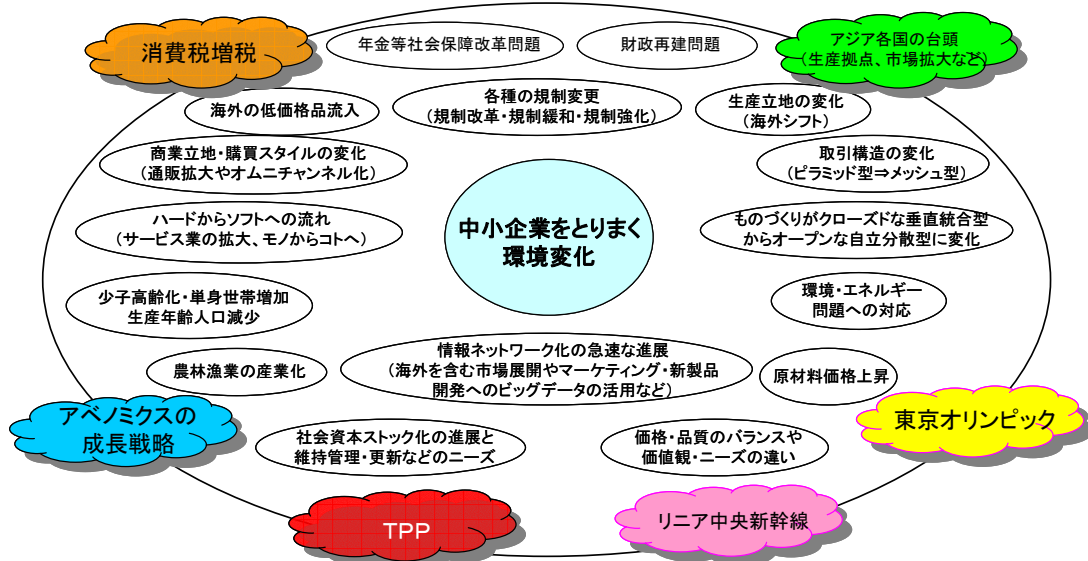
消費税増税

年金等社会保障改革問題

財政再建問題

アジア各国の台頭
（生産拠点、市場拡大など）

海外の低価格品流入

各種の規制変更
（規制改革・規制緩和・規制強化）

生産立地の変化
（海外シフト）

商業立地・購買スタイルの変化
（通販拡大やオムニチャンネル化）

取引構造の変化
（ピラミッド型⇒メッシュ型）

ハードからソフトへの流れ
（サービス業の拡大、モノからコトへ）

中小企業をとりまく
環境変化

ものづくりがクローズドな垂直統合型
からオープンな自立分散型に変化

少子高齢化・単身世帯増加
生産年齢人口減少

環境・エネルギー
問題への対応

農林漁業の産業化

情報ネットワーク化の急速な進展
（海外を含む市場展開やマーケティング・新製品
開発へのビッグデータの活用など）

原材料価格上昇

アベノミクスの
成長戦略

東京オリンピック

社会資本ストック化の進展と
維持管理・更新などのニーズ

価格・品質のバランスや
価値観・ニーズの違い

TPP

リニア中央新幹線